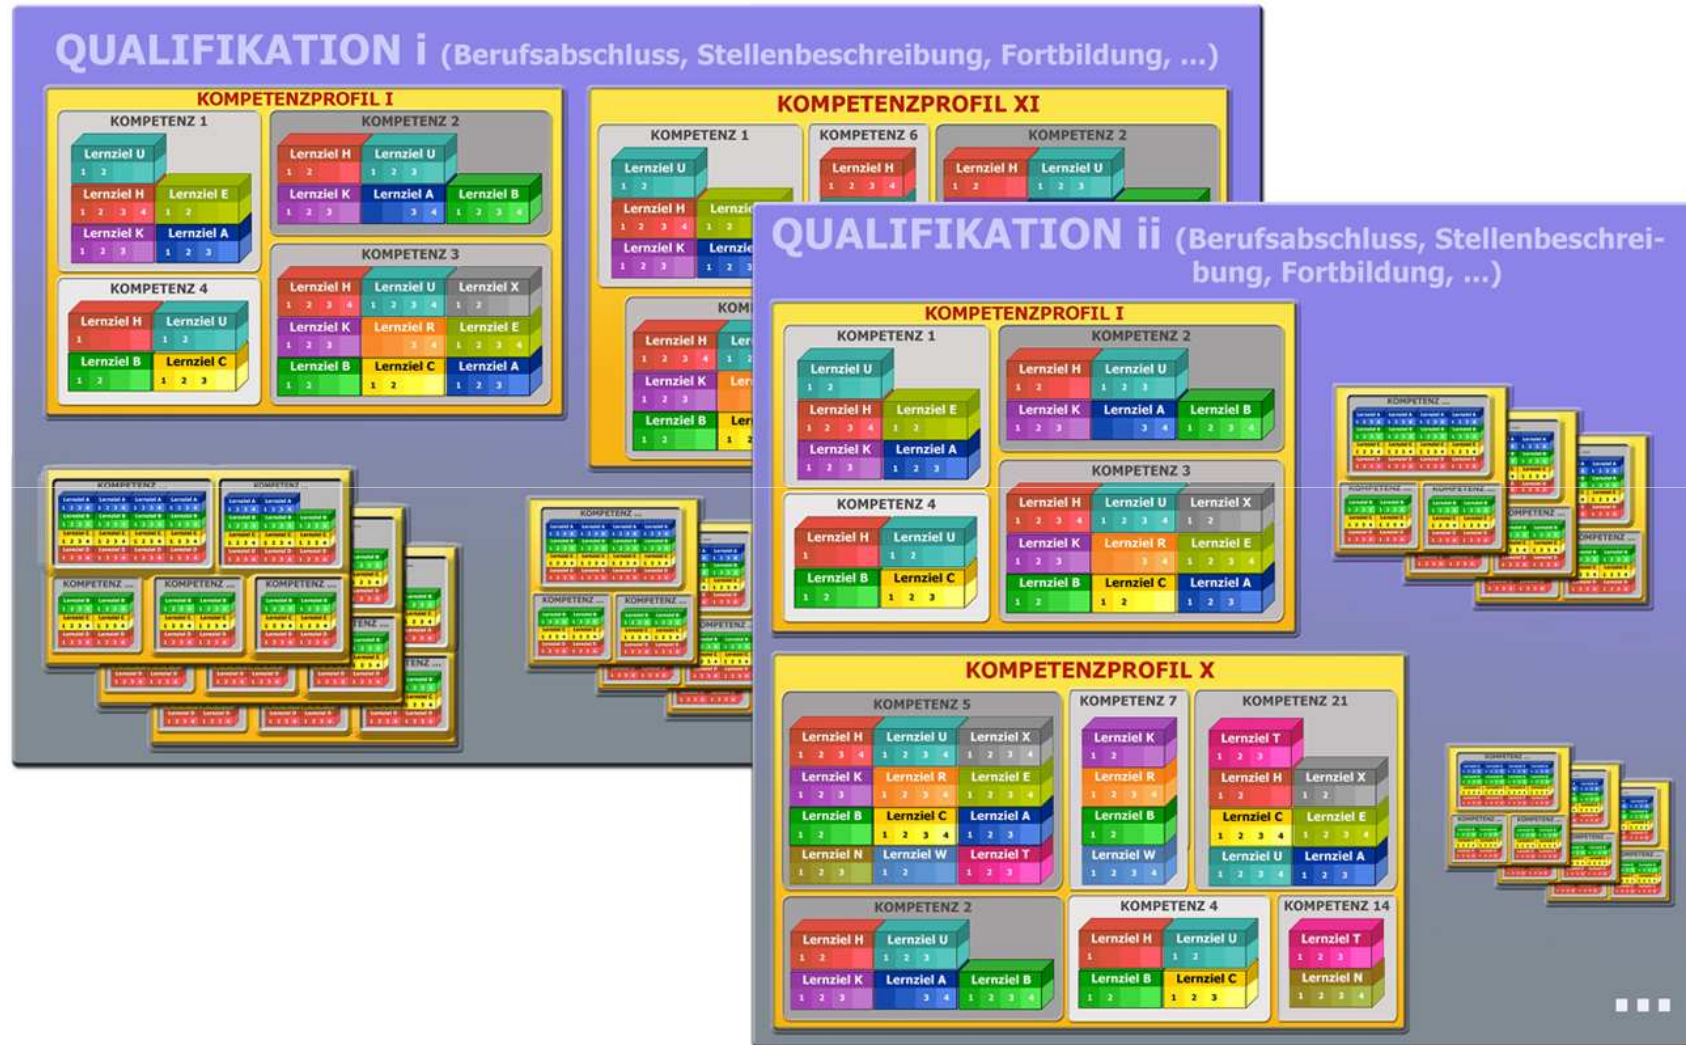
QUALIFIKATION i (Berufsabschluss, Stellenbeschreibung, Fortbildung, ...)

KOMPETENZPROFIL I

KOMPETENZ 1
Lernziel U
1 2
Lernziel H
1 2 3 4
Lernziel E
1 2
Lernziel K
1 2 3
Lernziel A
1 2 3

KOMPETENZ 2
Lernziel H
1 2
Lernziel U
1 2 3
Lernziel K
1 2 3
Lernziel A
3 4
Lernziel B
1 2 3 4

KOMPETENZ 3
Lernziel H
1 2 3 4
Lernziel U
1 2 3 4
Lernziel X
1 2
Lernziel K
1 2 3
Lernziel R
3 4
Lernziel E
1 2 3 4
Lernziel B
1 2
Lernziel C
1 2
Lernziel A
1 2 3

KOMPETENZ 4
Lernziel H
1
Lernziel U
1 2
Lernziel B
1 2
Lernziel C
1 2 3

KOMPETENZPROFIL XI

KOMPETENZ 1
Lernziel U
1 2
Lernziel H
1 2 3 4
Lernzie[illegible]
Lernziel K
1 2 3
Lernzie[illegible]

KOMPETENZ 6
Lernziel H
1 2 3 4

KOMPETENZ 2
Lernziel H
1 2
Lernziel U
1 2 3

KOM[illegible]
Lernziel H
1 2 3 4
Ler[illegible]
Lernziel K
1 2 3
Ler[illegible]
Lernziel B
1 2
Ler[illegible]

QUALIFIKATION ii (Berufsabschluss, Stellenbeschreibung, Fortbildung, ...)

KOMPETENZPROFIL I

KOMPETENZ 1
Lernziel U
1 2
Lernziel H
1 2 3 4
Lernziel E
1 2
Lernziel K
1 2 3
Lernziel A
1 2 3

KOMPETENZ 2
Lernziel H
1 2
Lernziel U
1 2 3
Lernziel K
1 2 3
Lernziel A
3 4
Lernziel B
1 2 3 4

KOMPETENZ 3
Lernziel H
1 2 3 4
Lernziel U
1 2 3 4
Lernziel X
1 2
Lernziel K
1 2 3
Lernziel R
3 4
Lernziel E
1 2 3 4
Lernziel B
1 2
Lernziel C
1 2
Lernziel A
1 2 3

KOMPETENZ 4
Lernziel H
1
Lernziel U
1 2
Lernziel B
1 2
Lernziel C
1 2 3

KOMPETENZPROFIL X

KOMPETENZ 5
Lernziel H
1 2 3 4
Lernziel U
1 2 3 4
Lernziel X
1 2 3 4
Lernziel K
1 2 3
Lernziel R
1 2 3 4
Lernziel E
1 2 3 4
Lernziel B
1 2
Lernziel C
1 2 3 4
Lernziel A
1 2 3
Lernziel N
1 2 3
Lernziel W
1 2
Lernziel T
1 2 3

KOMPETENZ 7
Lernziel K
1 2
Lernziel R
1 2 3 4
Lernziel B
1 2
Lernziel W
1 2 3 4

KOMPETENZ 21
Lernziel T
1 2 3
Lernziel H
1 2
Lernziel X
1 2
Lernziel C
1 2 3 4
Lernziel E
1 2 3 4
Lernziel U
1 2 3 4
Lernziel A
1 2 3

KOMPETENZ 2
Lernziel H
1 2
Lernziel U
1 2 3
Lernziel K
1 2 3
Lernziel A
3 4
Lernziel B
1 2 3 4

KOMPETENZ 4
Lernziel H
1
Lernziel U
1 2
Lernziel B
1 2
Lernziel C
1 2 3

KOMPETENZ 14
Lernziel T
1 2 3
Lernziel N
1 2 3 4